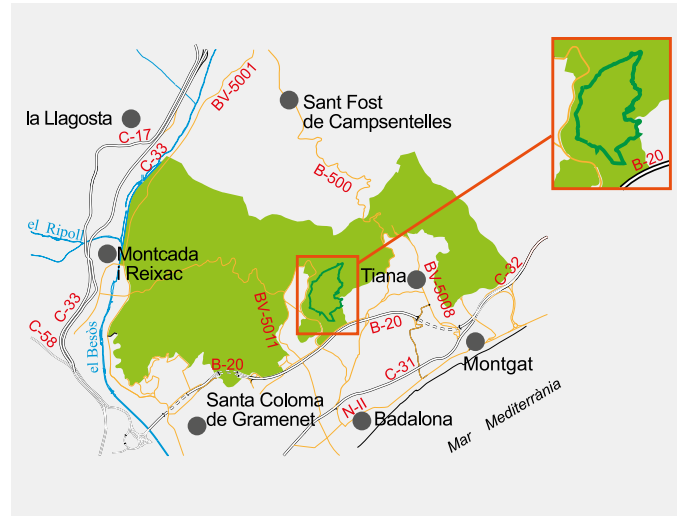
la Llagosta
C-17
C-33
BV-5001
Sant Fost de Campsentelles
B-500
el Ripoll
Montcada i Reixac
C-33
C-58
el Besòs
BV-5011
Tiana
BV-5008
C-32
B-20
B-20
B-20
C-31
Montgat
Santa Coloma de Gramenet
N-II
Badalona
Mar Mediterrània